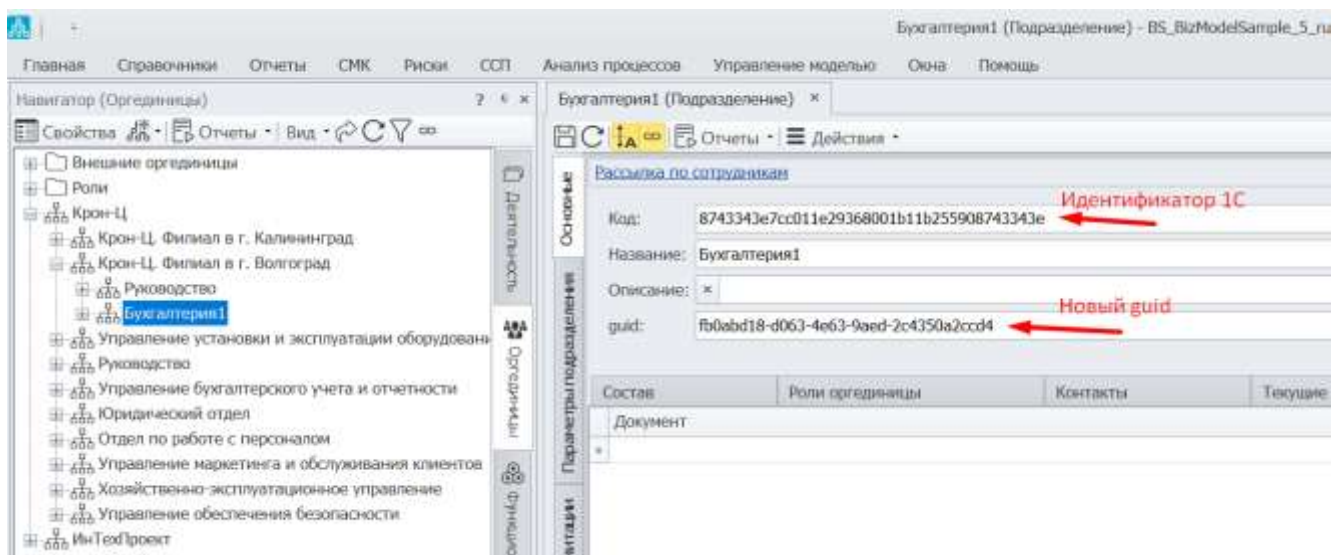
Бухгалтерия1 (Подразделение) - BS_BizModelSample_5_ru

Главная Справочники Отчеты СМК Риски ССП Анализ процессов Управление моделью Окна Помощь

Навигатор (Оргединицы) ? ⊕ ×

Свойства Отчеты Вид

Внешние оргединицы
Роли
Крон-Ц
Крон-Ц. Филиал в г. Калининград
Крон-Ц. Филиал в г. Волгоград
Руководство
Бухгалтерия1
Управление установки и эксплуатации оборудовани
Руководство
Управление бухгалтерского учета и отчетности
Юридический отдел
Отдел по работе с персоналом
Управление маркетинга и обслуживания клиентов
Хозяйственно-эксплуатационное управление
Управление обеспечения безопасности
ИнТехПроект

Деятельность
Оргединицы
Функции

Бухгалтерия1 (Подразделение) ×

Отчеты Действия

Основные
Параметры подразделения
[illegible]итации

Рассылка по сотрудникам

Код: 8743343e7cc011e29368001b11b255908743343e
Идентификатор 1С
Название: Бухгалтерия1
Описание: ×
guid: fb0abd18-d063-4e63-9aed-2c4350a2ccd4
Новый guid

| Состав | Роли оргединицы | Контакты | Текущие |
|---|---|---|---|
| Документ | | | |